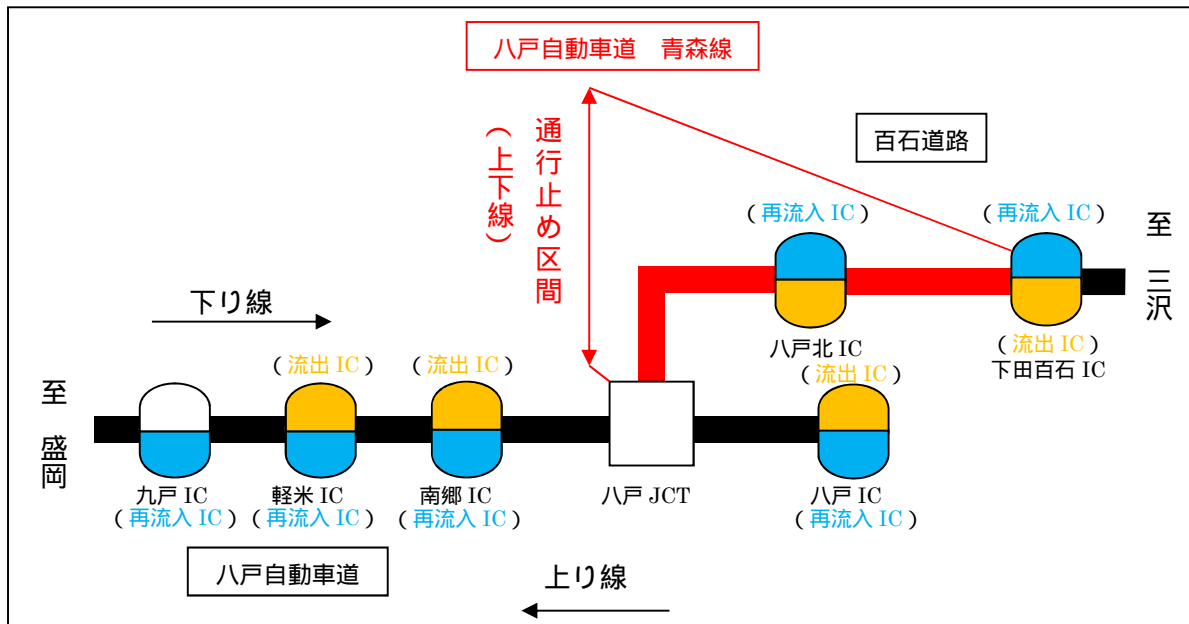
八戸自動車道　青森線

通行止め区間
（上下線）

百石道路

（再流入 IC）
八戸北 IC

（再流入 IC）
（流出 IC）
下田百石 IC

至 三沢

下り線

至 盛岡

九戸 IC
（再流入 IC）

（流出 IC）
軽米 IC
（再流入 IC）

（流出 IC）
南郷 IC
（再流入 IC）

八戸 JCT

（流出 IC）
八戸 IC
（再流入 IC）

八戸自動車道

上り線